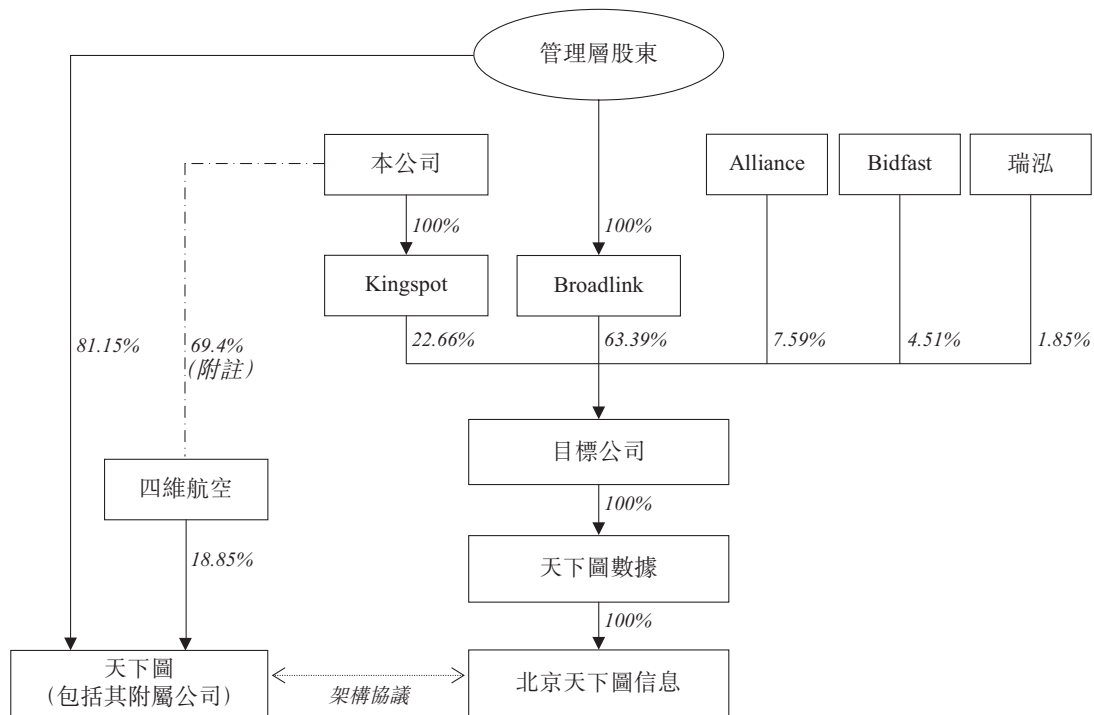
管理層股東

本公司

Alliance

Bidfast

瑞泓

100%

100%

Kingspot

Broadlink

81.15%

69.4%
(附註)

22.66%

63.39%

7.59%

4.51%

1.85%

目標公司

100%

四維航空

18.85%

天下圖數據

100%

天下圖
(包括其附屬公司)

架構協議

北京天下圖信息